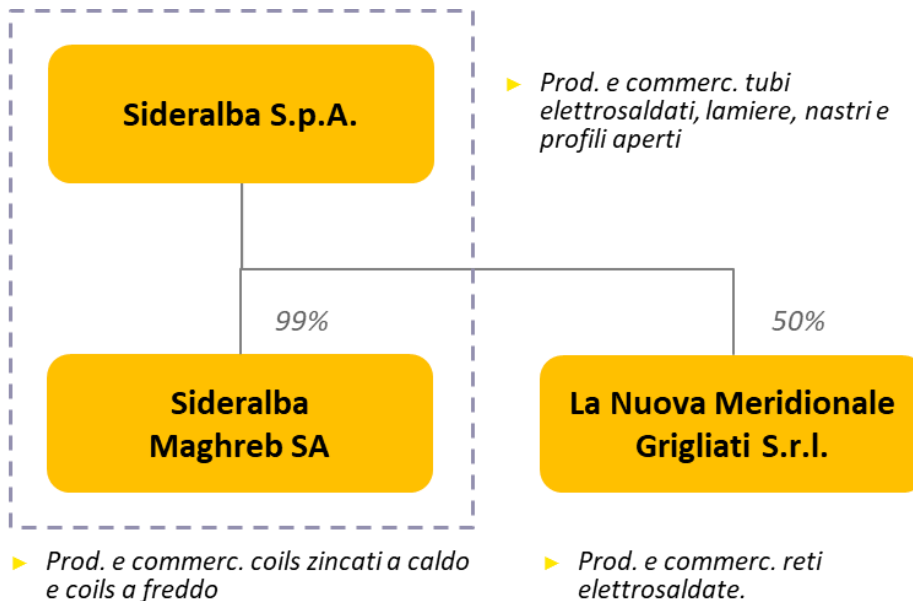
Sideralba S.p.A.

Prod. e commerc. tubi elettrosaldati, lamiere, nastri e profili aperti

99%

50%

Sideralba Maghreb SA

La Nuova Meridionale Grigliati S.r.l.

Prod. e commerc. coils zincati a caldo e coils a freddo

Prod. e commerc. reti elettrosaldate.